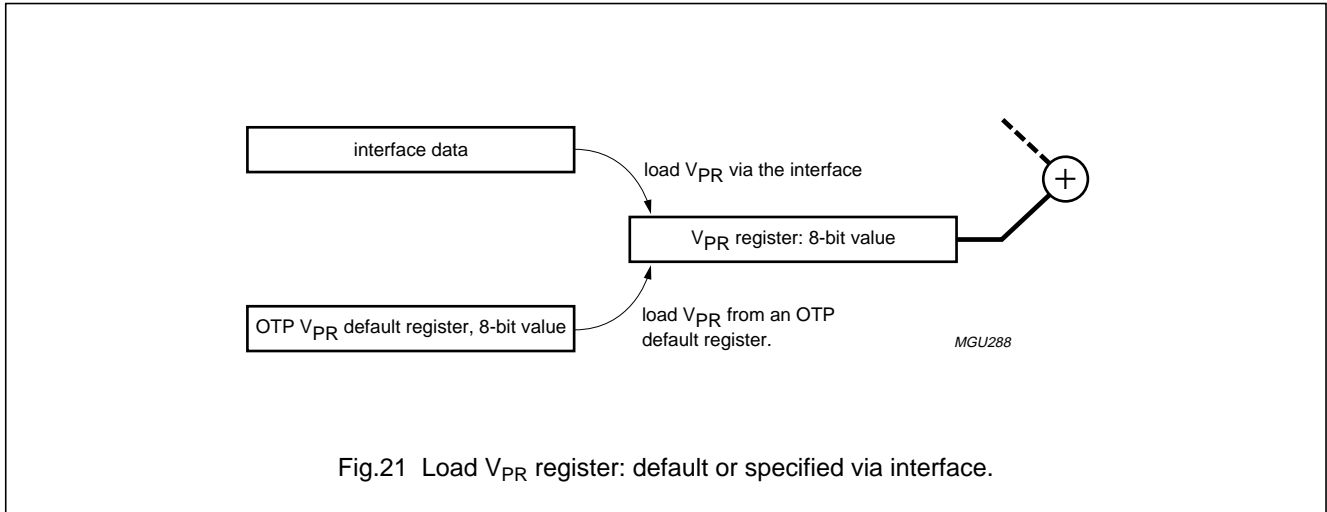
interface data

load $V_{PR}$ via the interface

$V_{PR}$ register: 8-bit value

+

OTP $V_{PR}$ default register, 8-bit value

load $V_{PR}$ from an OTP default register.

MGU288

Fig.21 Load $V_{PR}$ register: default or specified via interface.